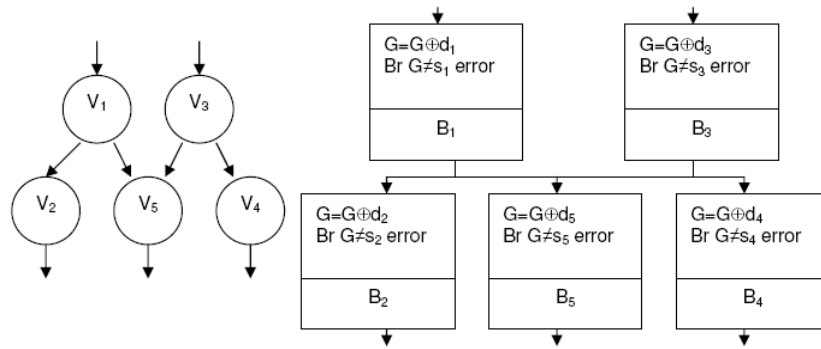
$V_1$

$V_3$

$V_2$

$V_5$

$V_4$

$G=G\oplus d_1$
Br $G\neq s_1$ error

$B_1$

$G=G\oplus d_3$
Br $G\neq s_3$ error

$B_3$

$G=G\oplus d_2$
Br $G\neq s_2$ error

$B_2$

$G=G\oplus d_5$
Br $G\neq s_5$ error

$B_5$

$G=G\oplus d_4$
Br $G\neq s_4$ error

$B_4$